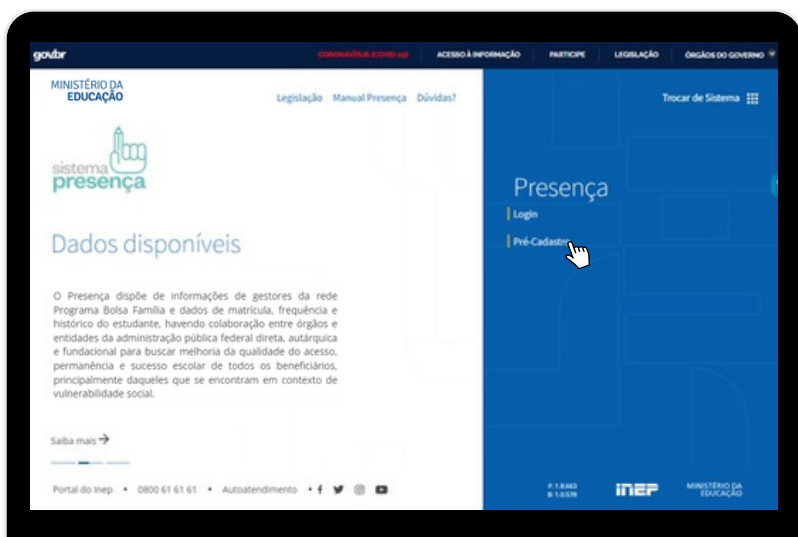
gov.br
CORONAVÍRUS (COVID-19) ACESSO À INFORMAÇÃO PARTICIPE LEGISLAÇÃO ÓRGÃOS DO GOVERNO

MINISTÉRIO DA EDUCAÇÃO

Legislação Manual Presença Dúvidas?

Trocar de Sistema

sistema presença

Presença
Login
Pré-Cadastro

Dados disponíveis

O Presença dispõe de informações de gestores da rede Programa Bolsa Família e dados de matrícula, frequência e histórico do estudante, havendo colaboração entre órgãos e entidades da administração pública federal direta, autárquica e fundacional para buscar melhoria da qualidade do acesso, permanência e sucesso escolar de todos os beneficiários, principalmente daqueles que se encontram em contexto de vulnerabilidade social.

Saiba mais

Portal do Inep • 0800 61 61 61 • Autoatendimento •

F: 1.8.663
B: 1.0.578

INEP

MINISTÉRIO DA EDUCAÇÃO